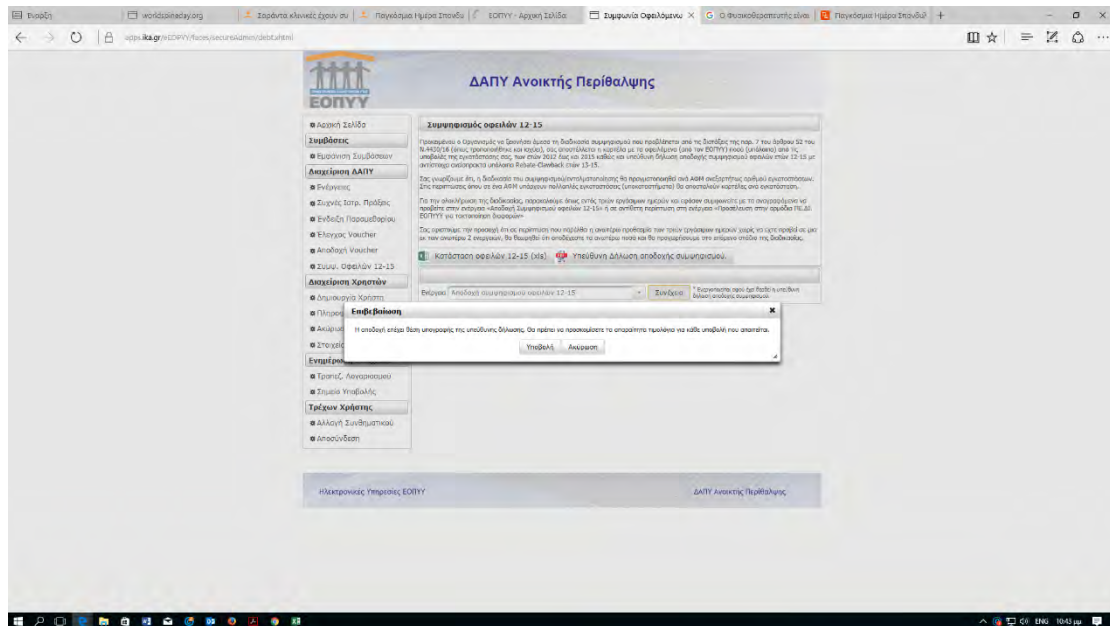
Έναρξη | worldspinaday.org | Σαράντα κλινικές έχουν αυ | Παγκόσμια Ημέρα Σπονδυ | ΕΟΠΥΥ - Αρχική Σελίδα | Συμφωνία Οφειλόμενω | Ο Φυσικοθεραπευτής είναι | Παγκόσμια Ημέρα Σπονδυ

apps.ika.gr/eEOPYY/faces/secure/admin/debt.xhtml

ΕΟΠΥΥ

ΔΑΠΥ Ανοικτής Περίθαλψης

Αρχική Σελίδα
Συμβάσεις
Εμφάνιση Συμβάσεων
Διαχείριση ΔΑΠΥ
Ενέργειες
Συχνές Ιατρ. Πράξεις
Ενδείξη Παραπεμπτικού
Έλεγχος Voucher
Αποδοχή Voucher
Συμψ. Οφειλών 12-15
Διαχείριση Χρηστών
Δημιουργία Χρήστη
Πληροφ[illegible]
Ακύρω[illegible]
Στοιχεί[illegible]
Ενημέρω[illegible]
Τροποπ. Λογαριασμού
Σημεία Υποβολής
Τρέχων Χρήστης
Αλλαγή Συνθηματικού
Αποσύνδεση

Συμψηφισμός οφειλών 12-15

Προκειμένου ο Οργανισμός να ξεκινήσει άμεσα τη διαδικασία συμψηφισμού που προβλέπεται από τις διατάξεις της παρ. 7 του άρθρου 52 του Ν.4430/16 (όπως τροποποιήθηκε και ισχύει), σας αποστέλλεται η καρτέλα με τα οφειλόμενα (από τον ΕΟΠΥΥ) ποσά (υπόλοιπα) από τις υποβολές της εγκατάστασης σας, των ετών 2012 έως και 2015 καθώς και υπεύθυνη δήλωση αποδοχής συμψηφισμού οφειλών ετών 12-15 με αντίστοιχο εκκαθαρισμένο υπόλοιπο Rebate-Clawback ετών 12-15.

Σας γνωρίζουμε ότι, η διαδικασία του συμψηφισμού/εντολοπιστοποίησης θα πραγματοποιηθεί ανά ΑΦΜ ανεξάρτητως αριθμού εγκαταστάσεων. Στις περιπτώσεις όπου σε ένα ΑΦΜ υπάρχουν πολλαπλές εγκαταστάσεις (υποκαταστήματα) θα αποσταλούν καρτέλες ανά εγκατάσταση.

Για την ολοκλήρωση της διαδικασίας, παρακαλούμε όπως εντός τριών εργάσιμων ημερών και εφόσον συμφωνείτε με τα αναγραφόμενα να προβείτε στην ενέργεια «Αποδοχή Συμψηφισμού οφειλών 12-15» ή σε αντίθετη περίπτωση στην ενέργεια «Προσέλευση στην ομάδα ΠΕ.ΔΙ. ΕΟΠΥΥ για τοιτικοποίηση διαφορών»

Σας εφιστούμε την προσοχή ότι σε περίπτωση που παρέλθει η ανωτέρω προθεσμία των τριών εργάσιμων ημερών χωρίς να έχει προβεί σε μια εκ των ανωτέρω 2 ενεργειών, θα θεωρηθεί ότι αποδέχεστε τα ανωτέρω ποσά και θα προχωρήσουμε στο επόμενο στάδιο της διαδικασίας.

Κατάσταση οφειλών 12-15 (xls)   Υπεύθυνη Δήλωση αποδοχής συμψηφισμού.

Ενέργεια: Αποδοχή συμψηφισμού οφειλών 12-15   Συνέχεια   * Εγκαινιάστηκε αφού έχει δοθεί η υπεύθυνη δήλωση αποδοχής συμψηφισμού

Επιβεβαίωση
Η αποδοχή επέχει θέση υπογραφής της υπεύθυνης δήλωσης. Θα πρέπει να προσκομίσετε το απαραίτητο πρωτότυπο για κάθε υποβολή που απαιτείται.
Υποβολή   Ακύρωση

Ηλεκτρονικές Υπηρεσίες ΕΟΠΥΥ   ΔΑΠΥ Ανοικτής Περίθαλψης

ENG 10:43 μμ